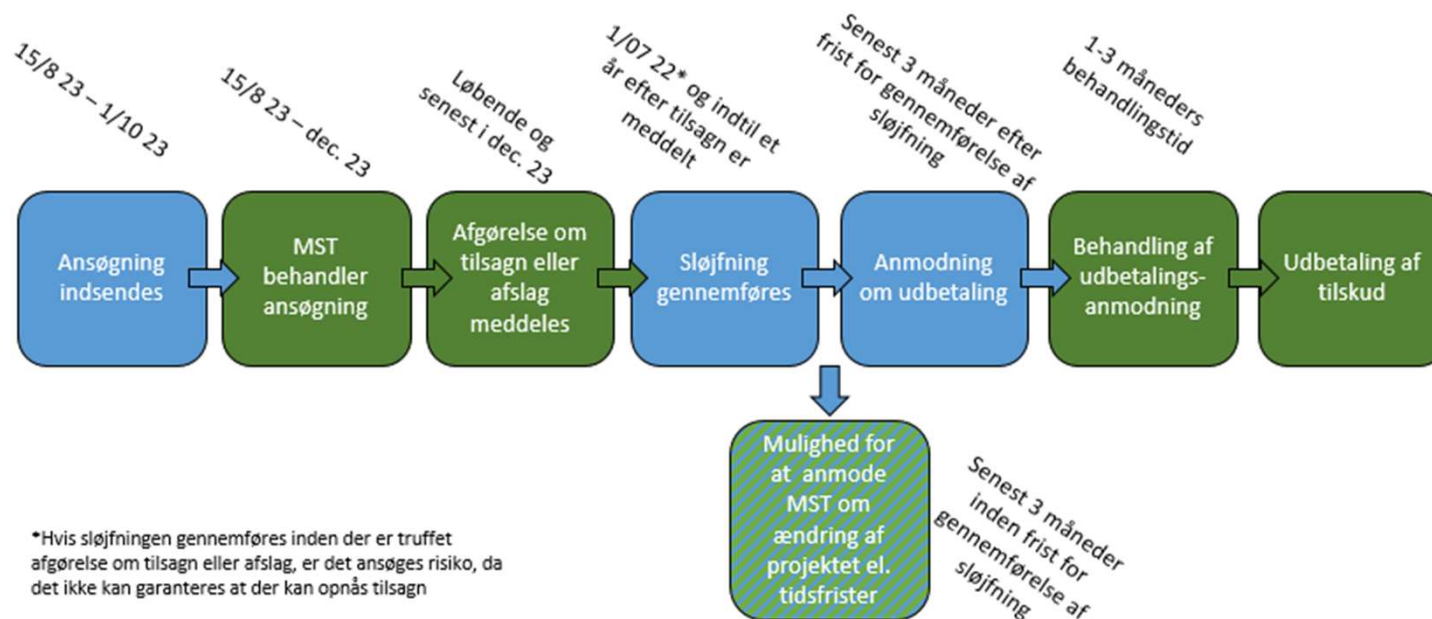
15/8 23 – 1/10 23

Ansøgning indsendes

15/8 23 – dec. 23

MST behandler ansøgning

Løbende og senest i dec. 23

Afgørelse om tilsagn eller afslag meddeles

1/07 22* og indtil et år efter tilsagn er meddelt

Sløjfning gennemføres

Senest 3 måneder efter frist for gennemførelse af sløjfning

Anmodning om udbetaling

1-3 måneders behandlingstid

Behandling af udbetalingsanmodning

Udbetaling af tilskud

Mulighed for at anmode MST om ændring af projektet el. tidsfrister

Senest 3 måneder inden frist for gennemførelse af sløjfning

*Hvis sløjfningen gennemføres inden der er truffet afgørelse om tilsagn eller afslag, er det ansøges risiko, da det ikke kan garanteres at der kan opnås tilsagn